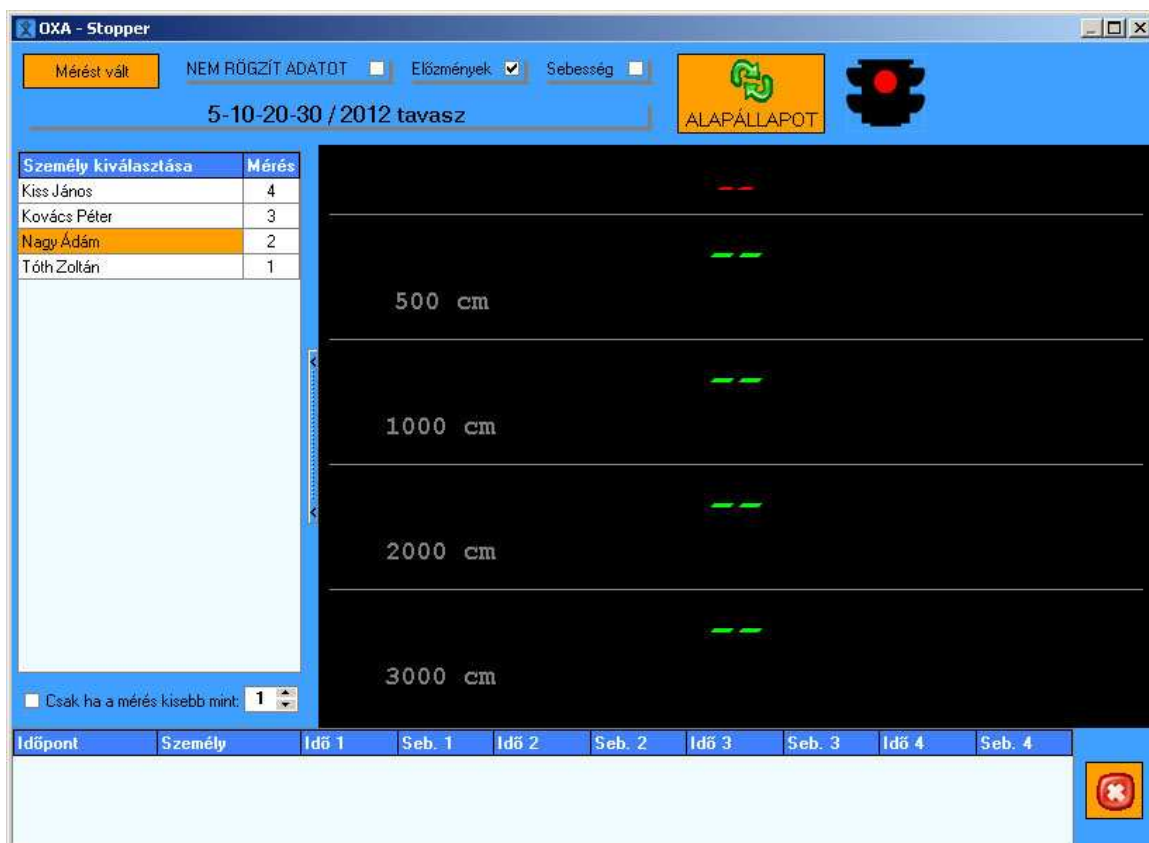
OXA - Stopper

Mérést vált

NEM RÖGZÍT ADATOT

Előzmények

Sebesség

ALAPÁLLAPOT

5-10-20-30 / 2012 tavasz

| Személy kiválasztása | Mérés |
|---|---|
| Kiss János | 4 |
| Kovács Péter | 3 |
| Nagy Ádám | 2 |
| Tóth Zoltán | 1 |

Csak ha a mérés kisebb mint: 1

--

--

500 cm

--

1000 cm

--

2000 cm

--

3000 cm

| Időpont | Személy | Idő 1 | Seb. 1 | Idő 2 | Seb. 2 | Idő 3 | Seb. 3 | Idő 4 | Seb. 4 |
|---|---|---|---|---|---|---|---|---|---|